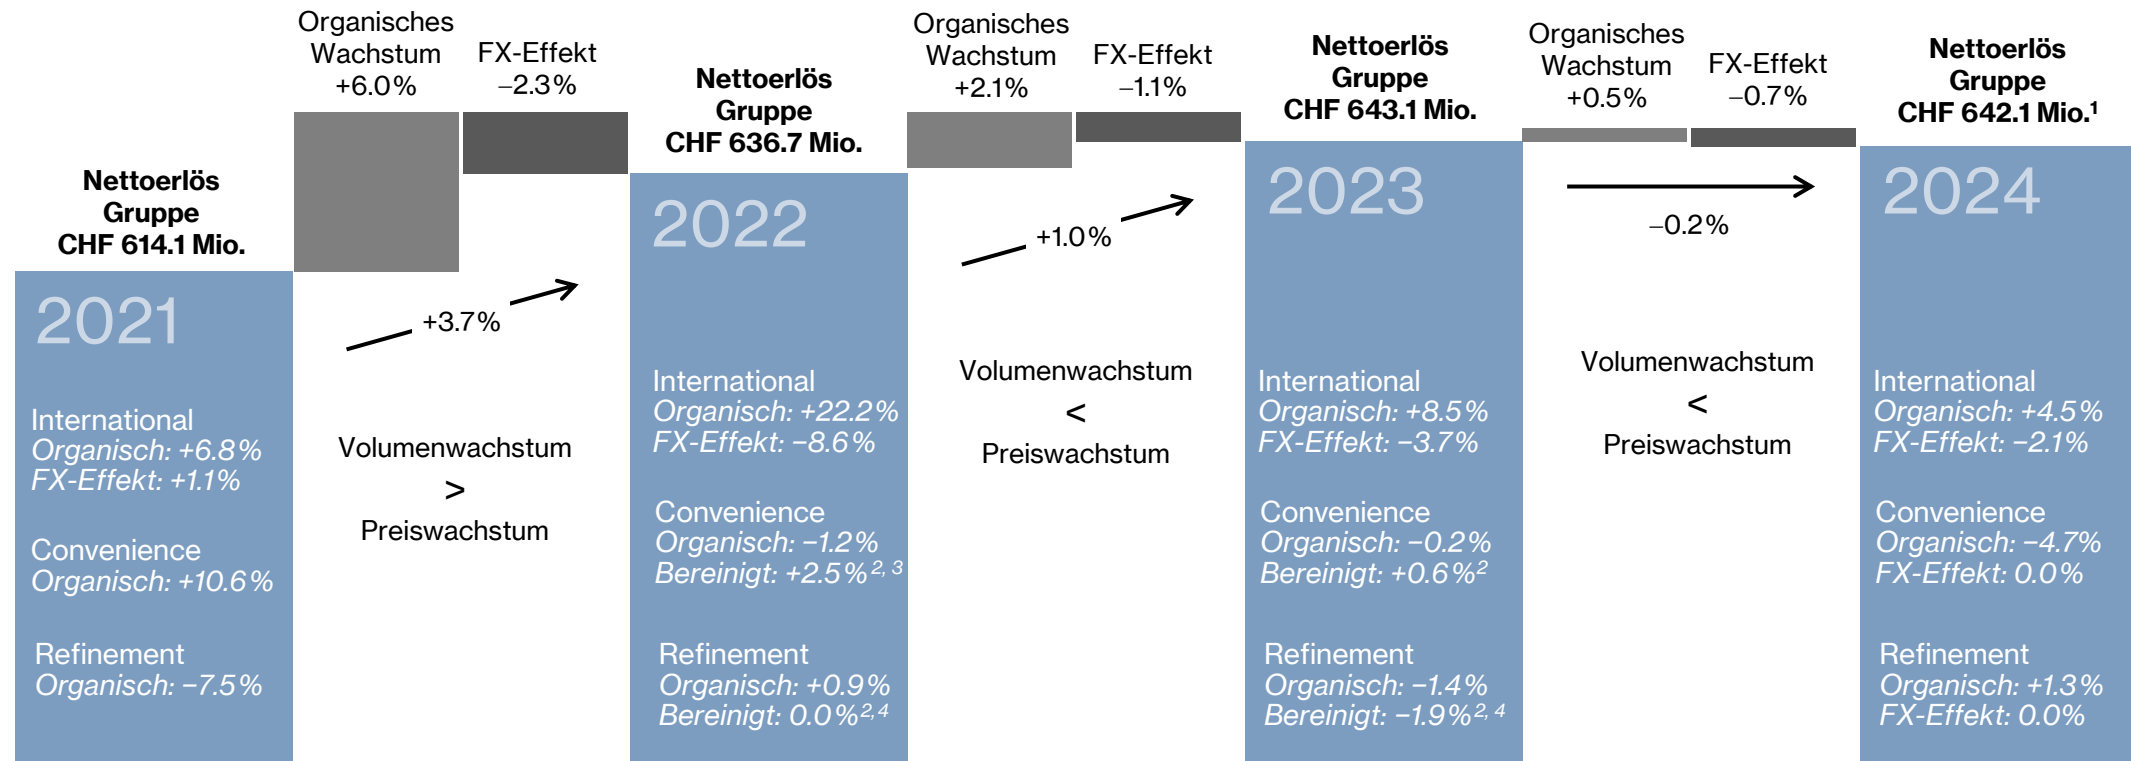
Nettoerlös Gruppe CHF 614.1 Mio.

2021

International
Organisch: +6.8%
FX-Effekt: +1.1%

Convenience
Organisch: +10.6%

Refinement
Organisch: −7.5%

Organisches Wachstum +6.0%

FX-Effekt −2.3%

+3.7%

Volumenwachstum
>
Preiswachstum

Nettoerlös Gruppe CHF 636.7 Mio.

2022

International
Organisch: +22.2%
FX-Effekt: −8.6%

Convenience
Organisch: −1.2%
Bereinigt: +2.5%$^{2, 3}$

Refinement
Organisch: +0.9%
Bereinigt: 0.0%$^{2, 4}$

Organisches Wachstum +2.1%

FX-Effekt −1.1%

+1.0%

Volumenwachstum
<
Preiswachstum

Nettoerlös Gruppe CHF 643.1 Mio.

2023

International
Organisch: +8.5%
FX-Effekt: −3.7%

Convenience
Organisch: −0.2%
Bereinigt: +0.6%$^{2}$

Refinement
Organisch: −1.4%
Bereinigt: −1.9%$^{2, 4}$

Organisches Wachstum +0.5%

FX-Effekt −0.7%

−0.2%

Volumenwachstum
<
Preiswachstum

Nettoerlös Gruppe CHF 642.1 Mio.$^{1}$

2024

International
Organisch: +4.5%
FX-Effekt: −2.1%

Convenience
Organisch: −4.7%
FX-Effekt: 0.0%

Refinement
Organisch: +1.3%
FX-Effekt: 0.0%